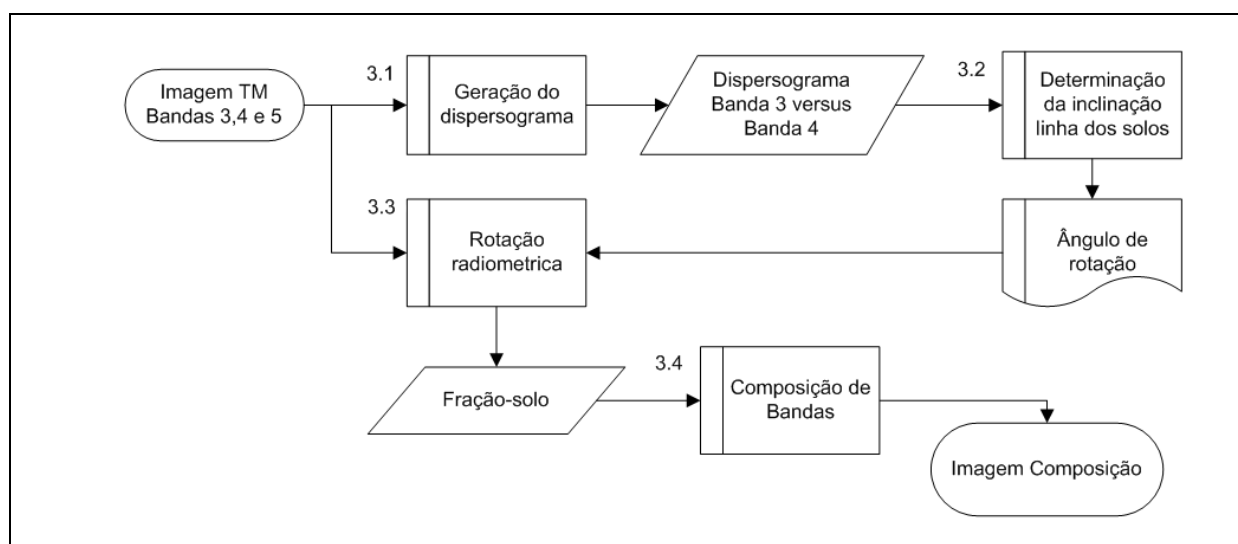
Imagem TM
Bandas 3,4 e 5

3.1

Geração do
dispersograma

Dispersograma
Banda 3 versus
Banda 4

3.2

Determinação
da inclinação
linha dos solos

3.3

Rotação
radiometrica

Ângulo de
rotação

Fração-solo

3.4

Composição de
Bandas

Imagem Composição